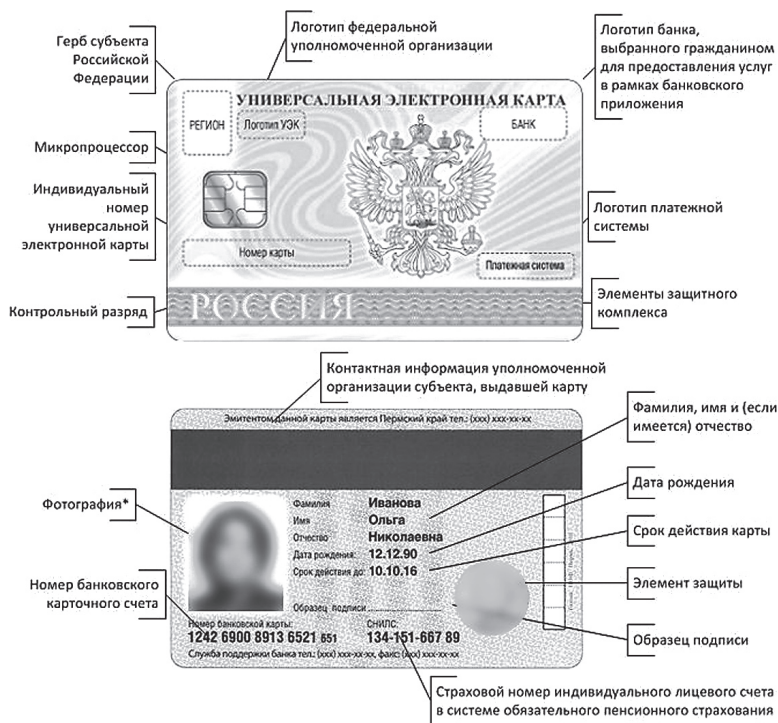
Герб субъекта Российской Федерации

Логотип федеральной уполномоченной организации

Логотип банка, выбранного гражданином для предоставления услуг в рамках банковского приложения

УНИВЕРСАЛЬНАЯ ЭЛЕКТРОННАЯ КАРТА

РЕГИОН

Логотип УЭК

БАНК

Микропроцессор

Индивидуальный номер универсальной электронной карты

Номер карты

Логотип платежной системы

Платежная система

Контрольный разряд

РОССИЯ

Элементы защитного комплекса

Контактная информация уполномоченной организации субъекта, выдавшей карту

Эмитентом данной карты является Пермский край тел.: (xxx) xxx-xx-xx

Фамилия, имя и (если имеется) отчество

Фотография*

Фамилия Иванова
Имя Ольга
Отчество Николаевна
Дата рождения: 12.12.90
Срок действия до: 10.10.16

Дата рождения

Срок действия карты

Элемент защиты

Номер банковского карточного счета

Образец подписи

Номер банковской карты:
1242 6900 8913 6521 651

СНИЛС:
134-151-667 89

Служба поддержки банка тел.: (xxx) xxx-xx-xx, факс: (xxx) xxx-xx-xx

Образец подписи

Страховой номер индивидуального лицевого счета в системе обязательного пенсионного страхования